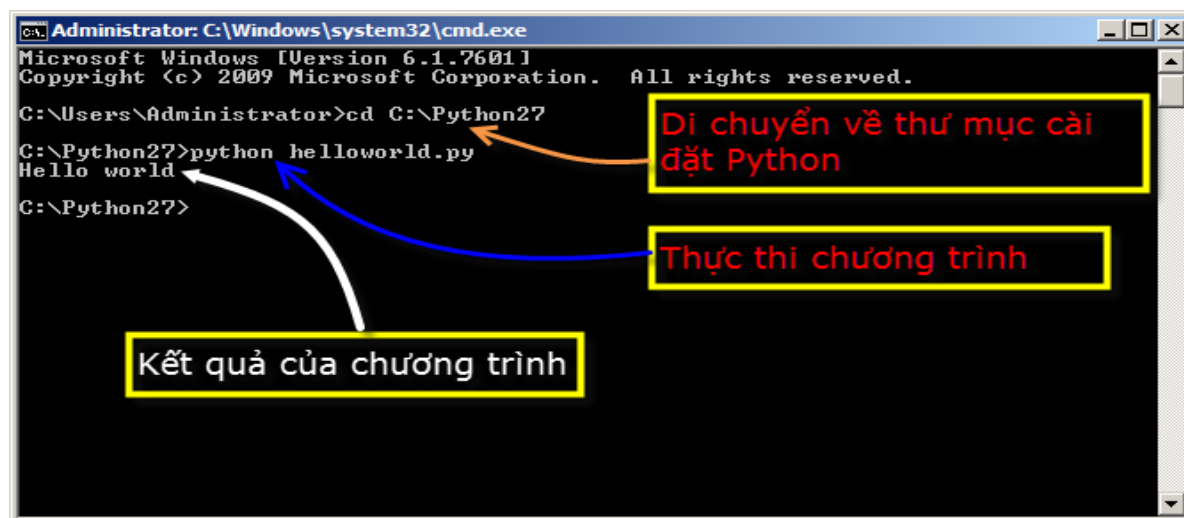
Administrator: C:\Windows\system32\cmd.exe

Microsoft Windows [Version 6.1.7601]
Copyright (c) 2009 Microsoft Corporation. All rights reserved.

C:\Users\Administrator>cd C:\Python27

C:\Python27>python helloworld.py
Hello world

C:\Python27>

Di chuyển về thư mục cài đặt Python

Thực thi chương trình

Kết quả của chương trình